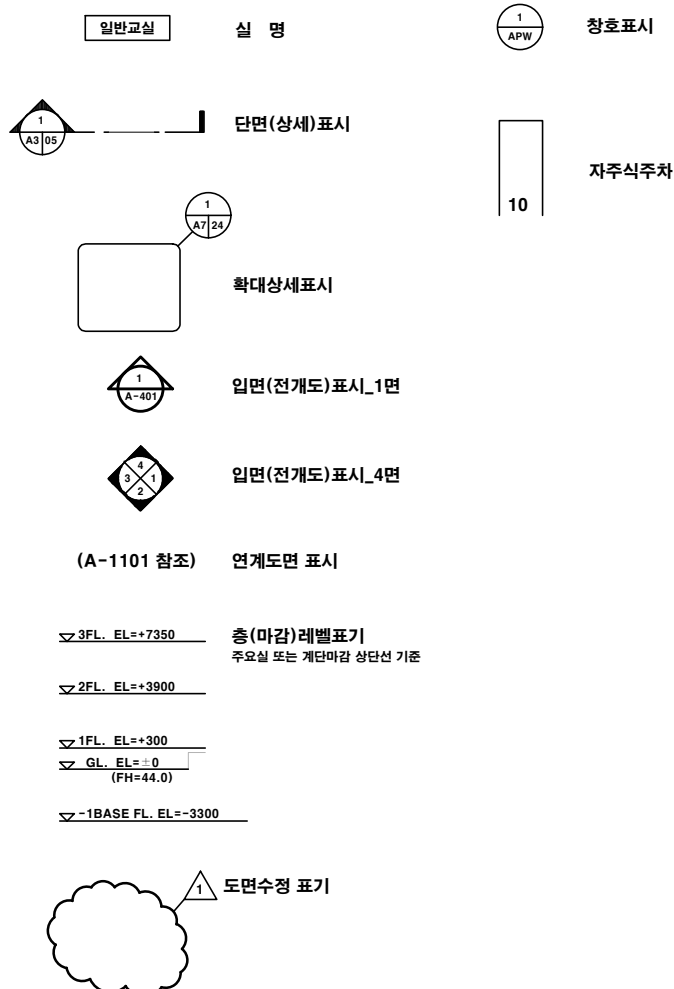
일반교실 실 명

1
APW
창호표시

1
A3 05
단면(상세)표시

10
자주식주차

1
A7 24
확대상세표시

1
A-401
입면(전개도)표시_1면

4
3 1
2
입면(전개도)표시_4면

(A-1101 참조) 연계도면 표시

3FL. EL=+7350
층(마감)레벨표기
주요실 또는 계단마감 상단선 기준

2FL. EL=+3900

1FL. EL=+300

GL. EL=±0
(FH=44.0)

-1BASE FL. EL=-3300

1
도면수정 표기